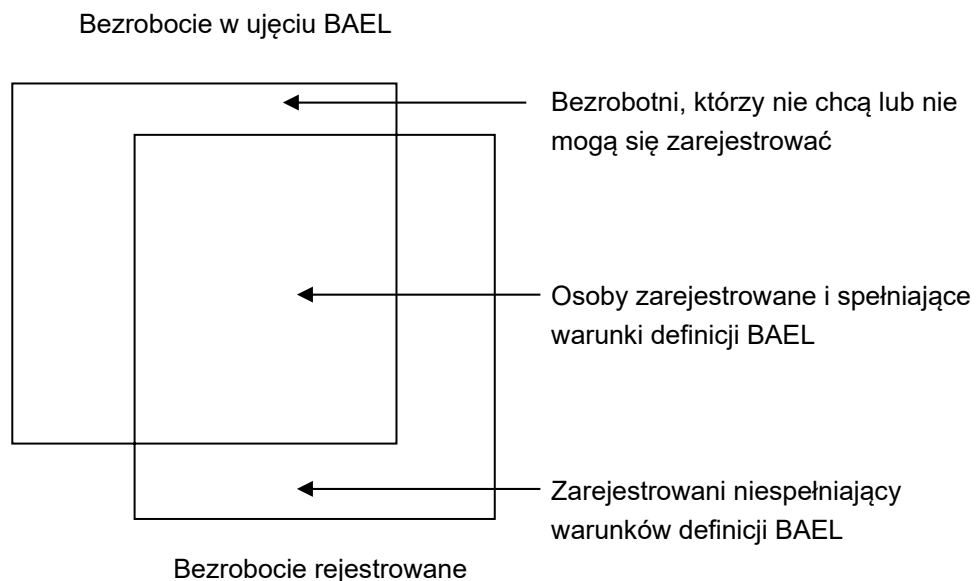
Bezrobocie w ujęciu BAEL

Bezrobotni, którzy nie chcą lub nie mogą się zarejestrować

Osoby zarejestrowane i spełniające warunki definicji BAEL

Zarejestrowani niespełniający warunków definicji BAEL

Bezrobocie rejestrowane